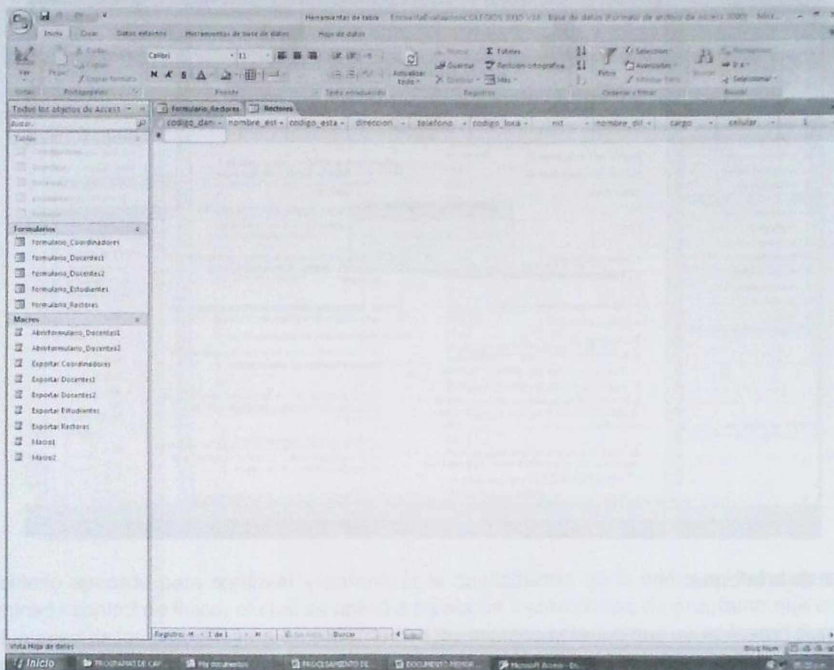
Herramientas de tabla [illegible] : Base de datos (Formato de archivo de Access 2000) - Micr...

Inicio Crear Datos externos Herramientas de base de datos Hoja de datos

Ver Pegar Calibri 11 Actualizar todo Nuevo Guardar Eliminar Totales Ortografía Más Filtro Selección Avanzadas Buscar

Vistas Portapapeles Fuente Texto enriquecido Registros Ordenar y filtrar Buscar

Todos los objetos de Access

Buscar...

Tablas

Formularios

Formulario_Coordinadores

Formulario_Docentes1

Formulario_Docentes2

Formulario_Estudiantes

Formulario_Rectores

Macros

AbrirFormulario_Docentes1

AbrirFormulario_Docentes2

Exportar Coordinadores

Exportar Docentes1

Exportar Docentes2

Exportar Estudiantes

Exportar Rectores

Macro1

Macro2

Formulario_Rectores Rectores

| codigo_dan | nombre_est | codigo_esta | direccion | telefono | codigo_loca | nit | nombre_dir | cargo | celular |
|---|---|---|---|---|---|---|---|---|---|
| * | | | | | | | | | |

Registro: 1 de 1 Buscar

Vista Hoja de datos

Inicio PROGRAMAS DE CAP... Mis documentos PROCESAMIENTO DE... DOCUMENTO PRIMER... Microsoft Access - En...